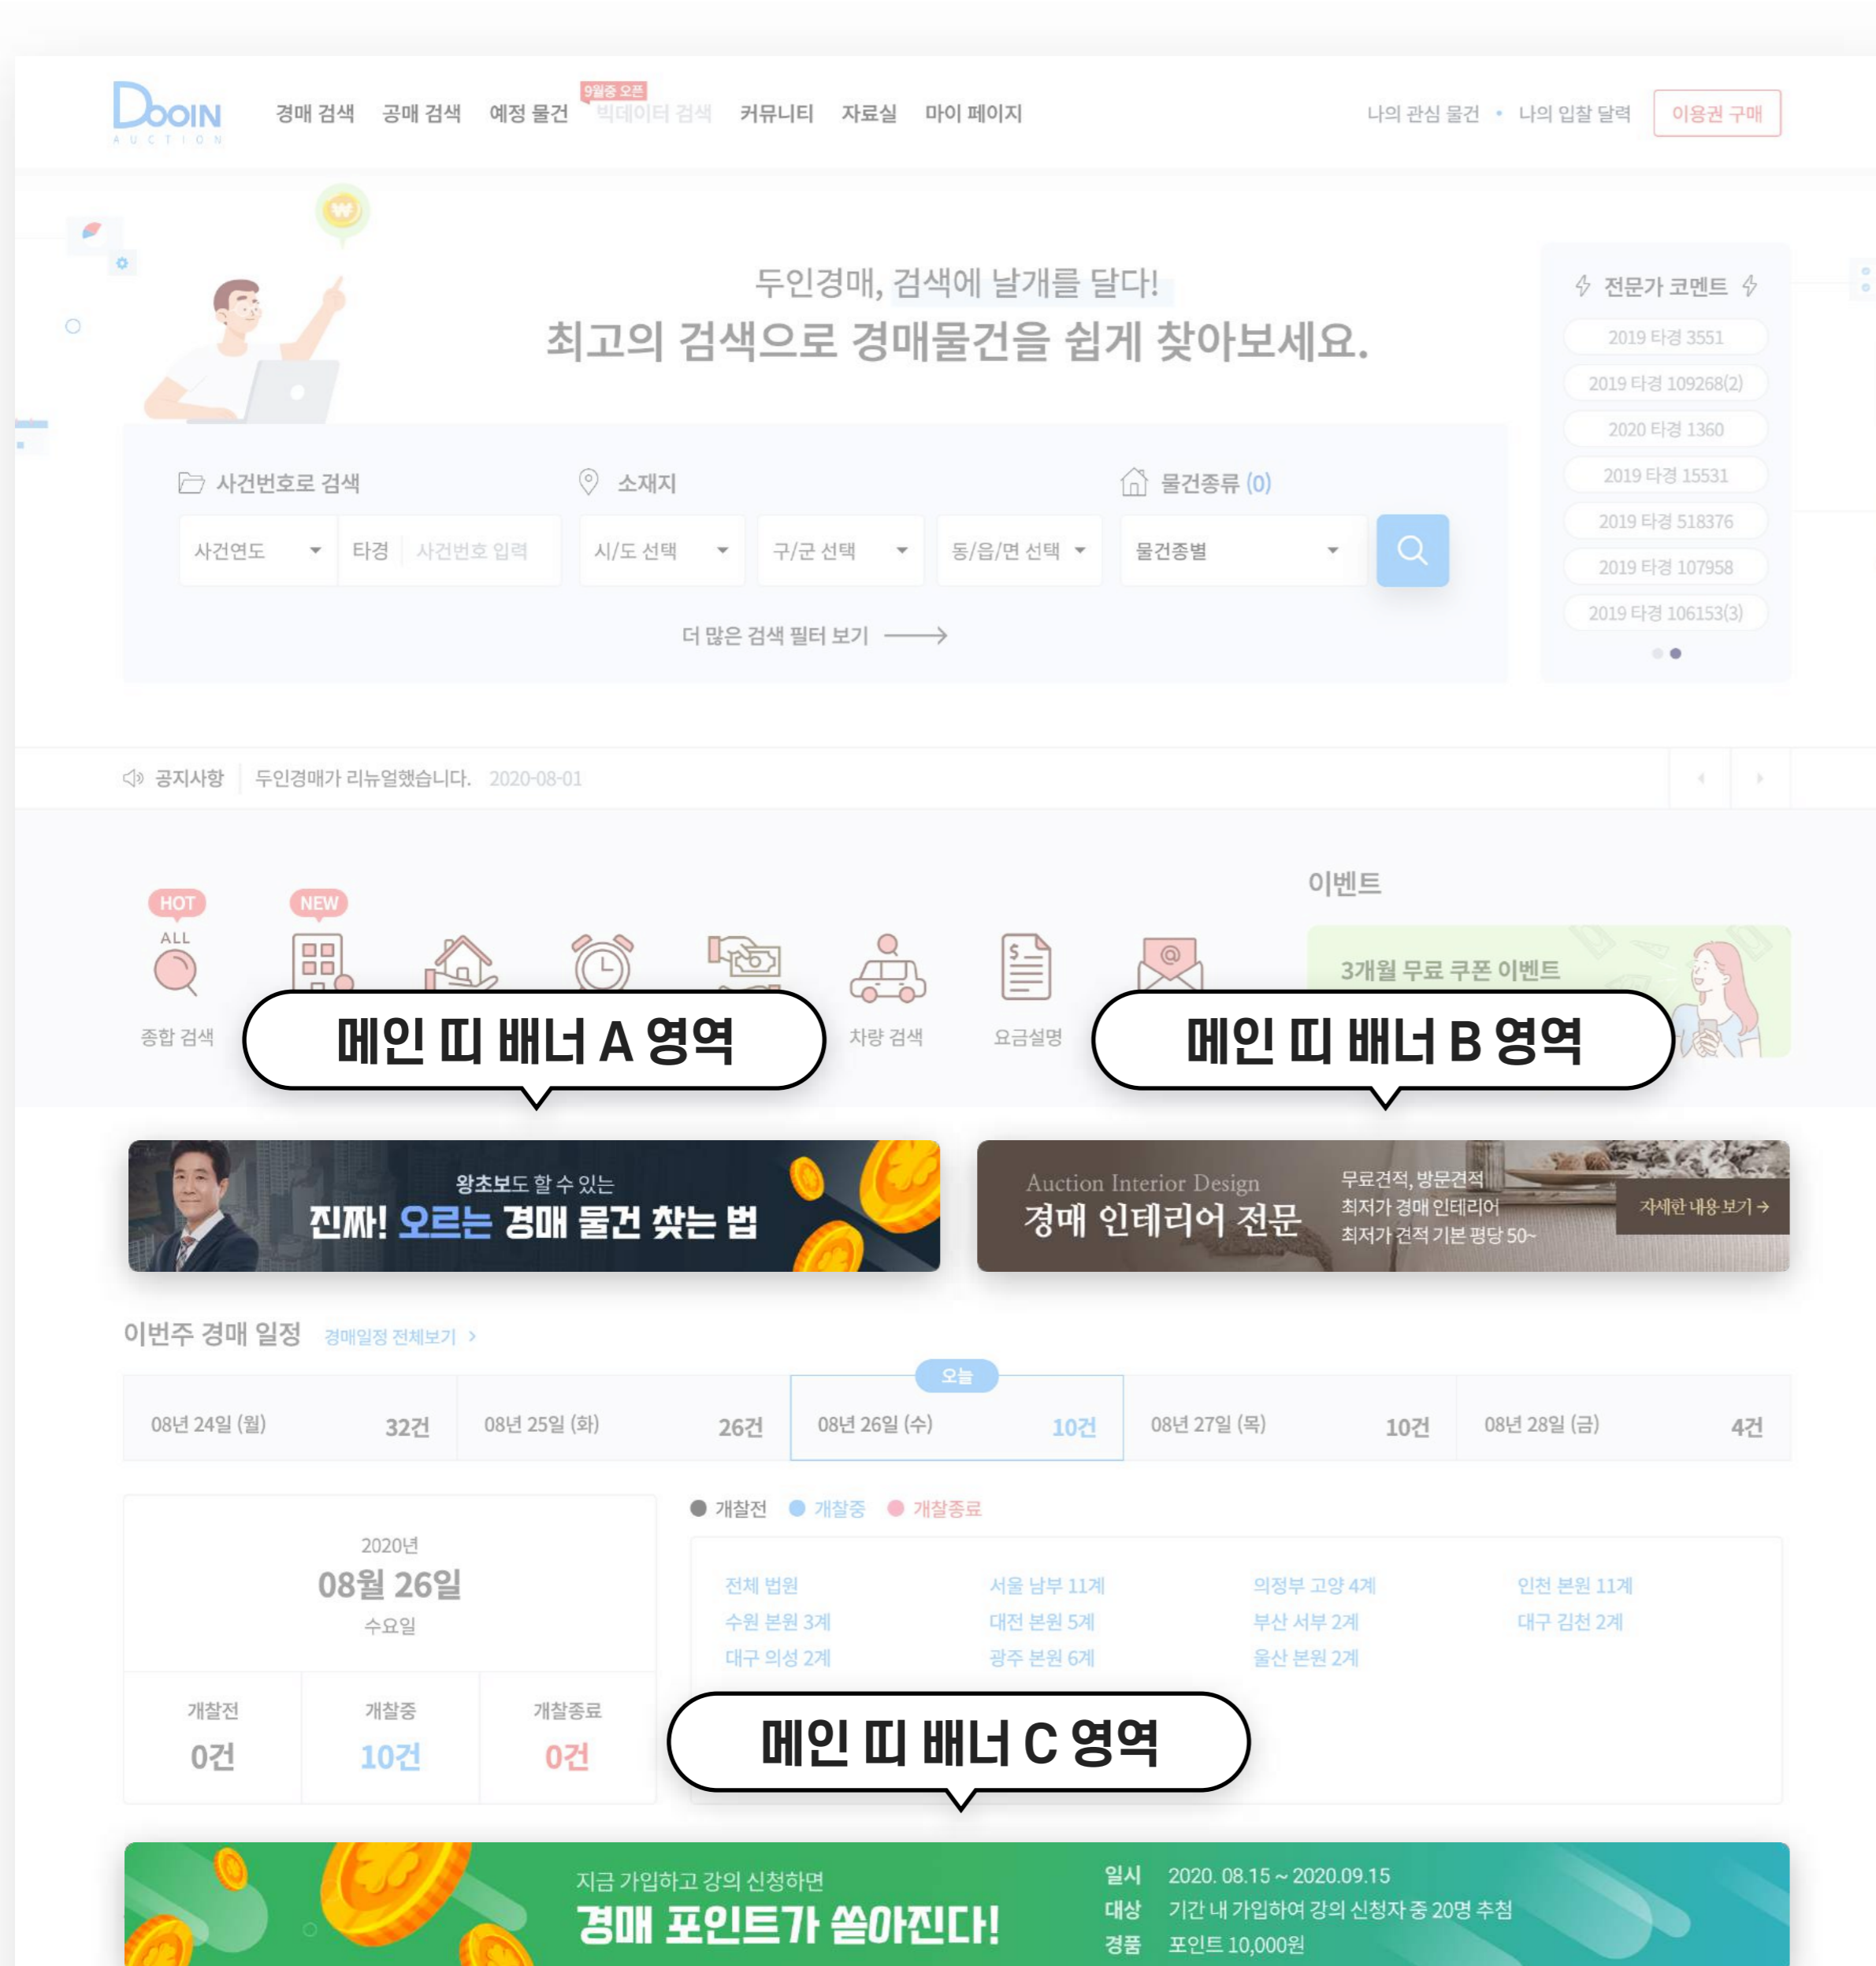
DOOIN AUCTION

경매 검색 공매 검색 예정 물건 9월중 오픈 빅데이터 검색 커뮤니티 자료실 마이 페이지

나의 관심 물건 • 나의 입찰 달력 이용권 구매

두인경매, 검색에 날개를 달다!
최고의 검색으로 경매물건을 쉽게 찾아보세요.

사건번호로 검색 소재지 물건종류 (0)

사건연도 타경 사건번호 입력 시/도 선택 구/군 선택 동/읍/면 선택 물건종별

더 많은 검색 필터 보기

전문가 코멘트
2019 타경 3551
2019 타경 109268(2)
2020 타경 1360
2019 타경 15531
2019 타경 518376
2019 타경 107958
2019 타경 106153(3)

공지사항 두인경매가 리뉴얼했습니다. 2020-08-01

HOT ALL 종합 검색
NEW
차량 검색
요금설명

이벤트
3개월 무료 쿠폰 이벤트

메인 띠 배너 A 영역
메인 띠 배너 B 영역

왕초보도 할 수 있는
진짜! 오르는 경매 물건 찾는 법

Auction Interior Design
경매 인테리어 전문
무료견적, 방문견적
최저가 경매 인테리어
최저가 견적 기본 평당 50~
자세한 내용 보기 →

이번주 경매 일정 경매일정 전체보기 >

| 08년 24일 (월) 32건 | 08년 25일 (화) 26건 | 오늘 08년 26일 (수) 10건 | 08년 27일 (목) 10건 | 08년 28일 (금) 4건 |
|---|---|---|---|---|

2020년
08월 26일
수요일

| 개찰전 | 개찰중 | 개찰종료 |
|---|---|---|
| 0건 | 10건 | 0건 |

● 개찰전 ● 개찰중 ● 개찰종료

전체 법원 서울 남부 11계 의정부 고양 4계 인천 본원 11계
수원 본원 3계 대전 본원 5계 부산 서부 2계 대구 김천 2계
대구 의성 2계 광주 본원 6계 울산 본원 2계

메인 띠 배너 C 영역

지금 가입하고 강의 신청하면
경매 포인트가 쏟아진다!
일시 2020. 08.15 ~ 2020.09.15
대상 기간 내 가입하여 강의 신청자 중 20명 추첨
경품 포인트 10,000원